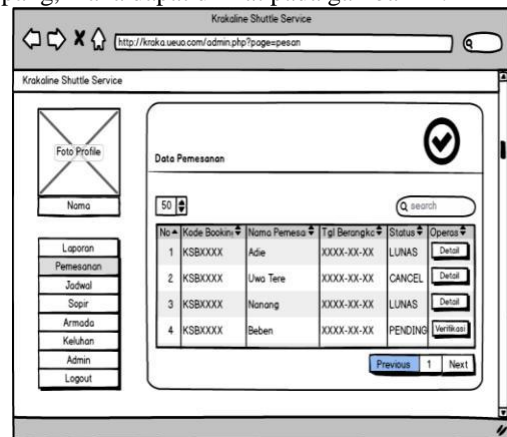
Krakaline Shuttle Service

http://kraka.ueua.com/admin.php?page=pesan

Krakaline Shuttle Service

Foto Profile

Nama

Laporan
Pemesanan
Jadwal
Sopir
Armada
Keluhan
Admin
Logout

Data Pemesanan

50

search

| No | Kode Bookin | Nama Pemesa | Tgl Berangka | Status | Operas |
|---|---|---|---|---|---|
| 1 | KSBXXXX | Adie | XXXX-XX-XX | LUNAS | Detail |
| 2 | KSBXXXX | Uwa Tere | XXXX-XX-XX | CANCEL | Detail |
| 3 | KSBXXXX | Nanang | XXXX-XX-XX | LUNAS | Detail |
| 4 | KSBXXXX | Beben | XXXX-XX-XX | PENDING | Verifikasi |

Previous 1 Next